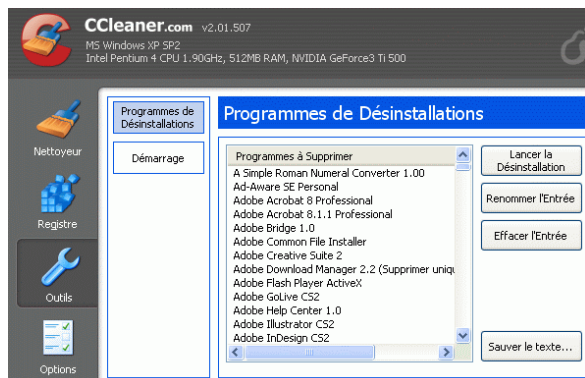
CCleaner.com v2.01.507
MS Windows XP SP2
Intel Pentium 4 CPU 1.90GHz, 512MB RAM, NVIDIA GeForce3 Ti 500

Nettoyeur

Registre

Outils

Options

Programmes de Désinstallations

Démarrage

Programmes de Désinstallations

Programmes à Supprimer
A Simple Roman Numeral Converter 1.00
Ad-Aware SE Personal
Adobe Acrobat 8 Professional
Adobe Acrobat 8.1.1 Professional
Adobe Bridge 1.0
Adobe Common File Installer
Adobe Creative Suite 2
Adobe Download Manager 2.2 (Supprimer uniqu
Adobe Flash Player ActiveX
Adobe GoLive CS2
Adobe Help Center 1.0
Adobe Illustrator CS2
Adobe InDesign CS2

Lancer la Désinstallation

Renommer l'Entrée

Effacer l'Entrée

Sauver le texte...